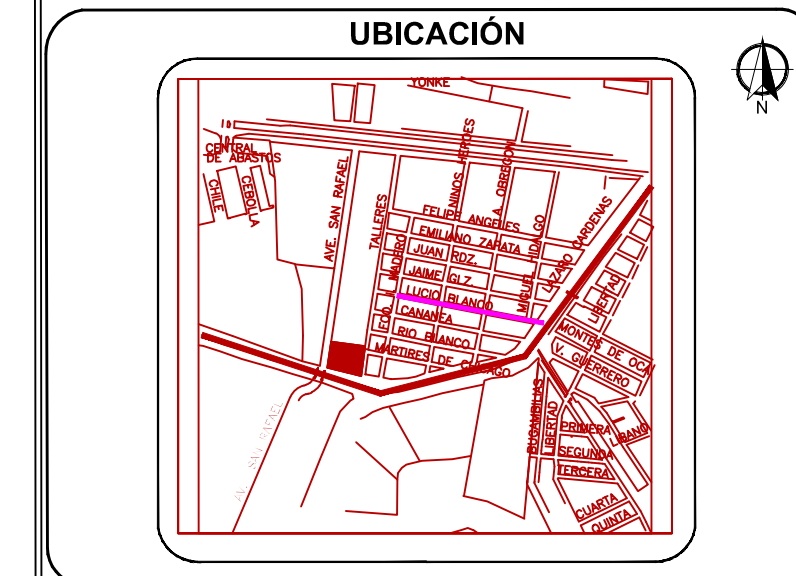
UBICACIÓN

N

YONKE

CENTRAL DE ABASTOS

CHILE

CEBOLLA

AVE. SAN RAFAEL

TALLERES

NIÑOS HEROES

A. OBREGON

FELIPE ANGELES

EMILIANO ZAPATA

JUAN RDZ.

JAIME GLZ.

LUCIO BLANCO

F.CO. I. MADERO

MIGUEL HIDALGO

LAZARO CARDENAS

CANANEA

RIO BLANCO

MARTIRES DE CHICAGO

LIBERTAD

MONTES DE OCA

V. GUERRERO

GUAYMAS

BUGAMBILIAS

LIBERTAD

PRIMERA

SEGUNDA

TERCERA

CUARTA

QUINTA

LIBANO

AV. SAN RAFAEL